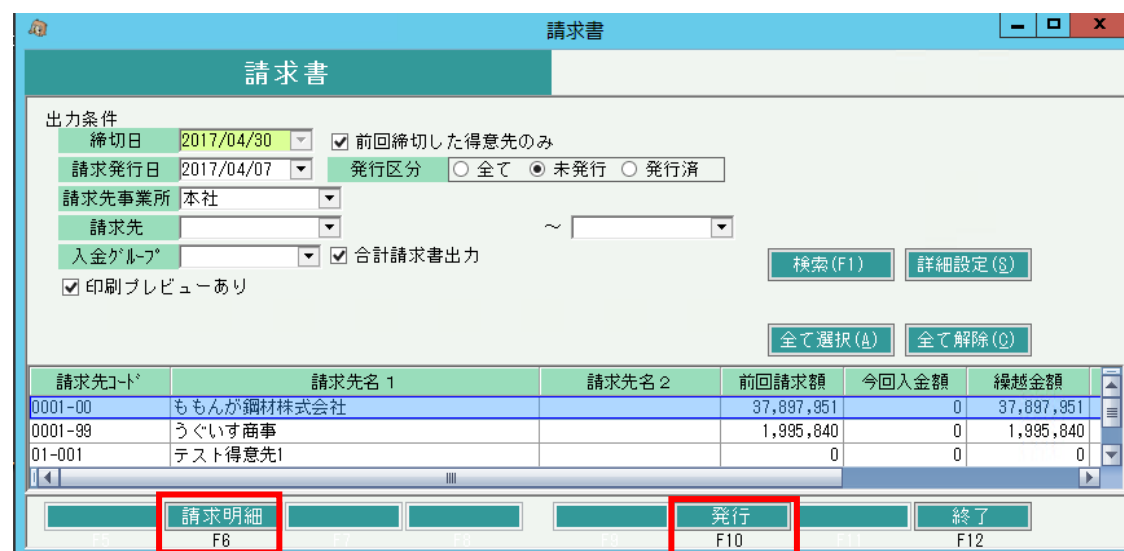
請求書

請求書

出力条件
締切日 2017/04/30
☑ 前回締切した得意先のみ
請求発行日 2017/04/07
発行区分 ○ 全て ◉ 未発行 ○ 発行済
請求先事業所 本社
請求先
～
入金ｸﾞﾙｰﾌﾟ
☑ 合計請求書出力
☑ 印刷プレビューあり

検索(F1) 詳細設定(S)

全て選択(A) 全て解除(C)

| 請求先ｺｰﾄﾞ | 請求先名１ | 請求先名２ | 前回請求額 | 今回入金額 | 繰越金額 |
|---|---|---|---|---|---|
| 0001-00 | ももんが鋼材株式会社 | | 37,897,951 | 0 | 37,897,951 |
| 0001-99 | うぐいす商事 | | 1,995,840 | 0 | 1,995,840 |
| 01-001 | テスト得意先1 | | 0 | 0 | 0 |

F5 請求明細 F6 F7 F8 F9 発行 F10 F11 終了 F12